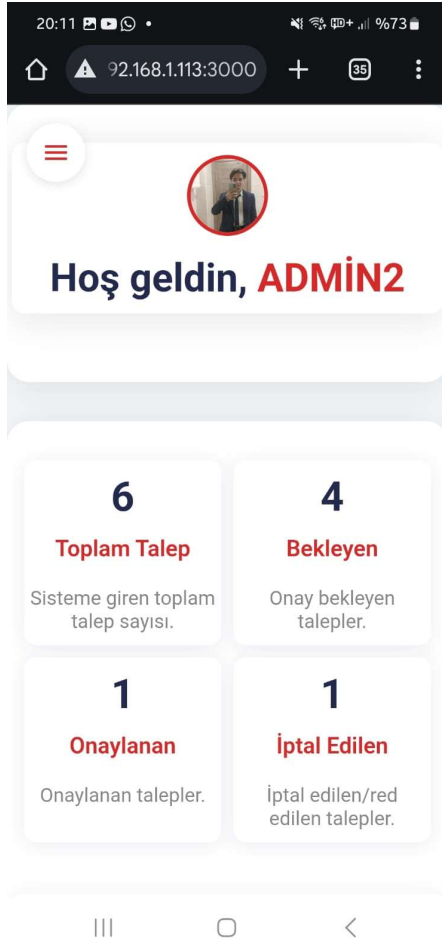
20:11 • %73

92.168.1.113:3000 + 35

Hoş geldin, ADMİN2

6
Toplam Talep
Sisteme giren toplam talep sayısı.

4
Bekleyen
Onay bekleyen talepler.

1
Onaylanan
Onaylanan talepler.

1
İptal Edilen
İptal edilen/red edilen talepler.